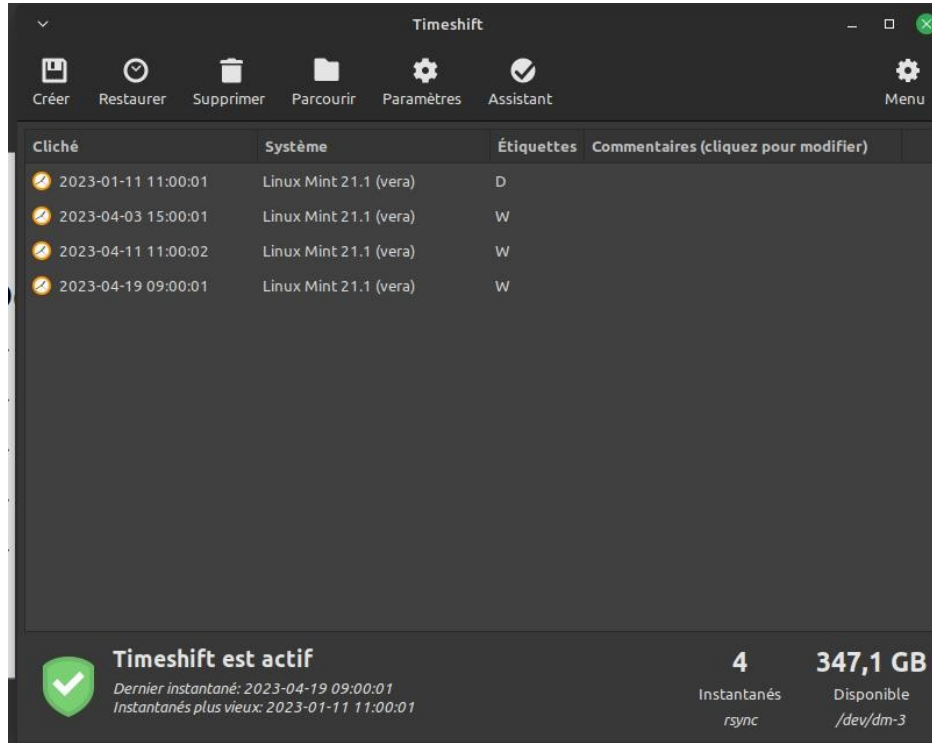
Timeshift

Créer Restaurer Supprimer Parcourir Paramètres Assistant Menu

| Cliché | Système | Étiquettes | Commentaires (cliquez pour modifier) |
|---|---|---|---|
| 2023-01-11 11:00:01 | Linux Mint 21.1 (vera) | D | |
| 2023-04-03 15:00:01 | Linux Mint 21.1 (vera) | W | |
| 2023-04-11 11:00:02 | Linux Mint 21.1 (vera) | W | |
| 2023-04-19 09:00:01 | Linux Mint 21.1 (vera) | W | |

Timeshift est actif
Dernier instantané: 2023-04-19 09:00:01
Instantanés plus vieux: 2023-01-11 11:00:01

4
Instantanés
rsync

347,1 GB
Disponible
/dev/dm-3